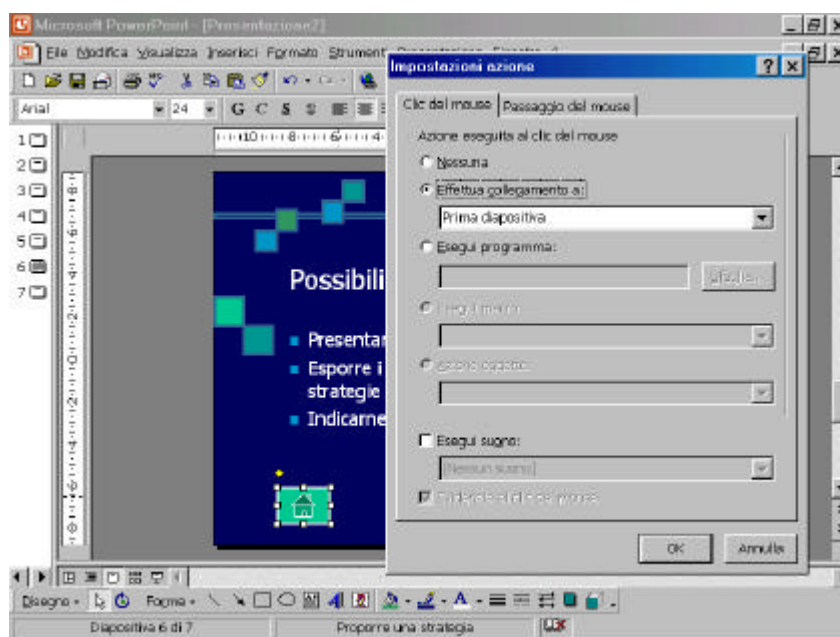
Microsoft PowerPoint - [Presentazione2]

File Modifica Visualizza Inserisci Formato Strumenti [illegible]

Arial 24 G C S

Impostazioni azione

Clic del mouse | Passaggio del mouse

Azione eseguita al clic del mouse

Nessuna

Effettua collegamento a:

Prima diapositiva

Esegui programma:

Sfoglia...

Esegui macro:

Azione oggetto:

Esegui suono:

[Nessun suono]

Evidenzia al clic del mouse

OK Annulla

1 2 3 4 5 6 7

Possibili

Presentar

Esporre i strategie

Indicarne

Disegno Forme

Diapositiva 6 di 7 Proporre una strategia